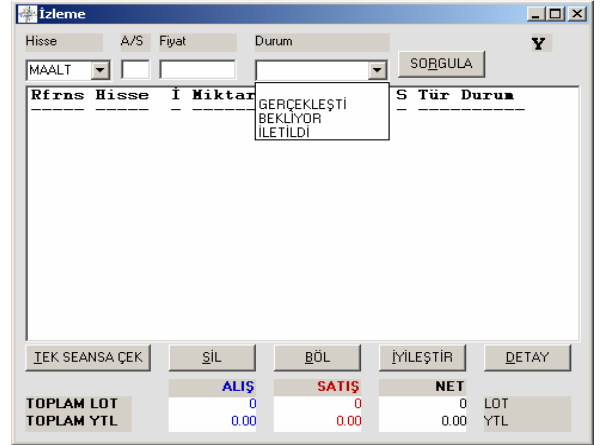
İzleme

Hisse A/S Fiyat Durum

MAALT

SORGULA

Y

Rfrns Hisse İ Miktar S Tür Durum
----- ----- - ------ - ---------

GERÇEKLEŞTİ
BEKLİYOR
İLETİLDİ

TEK SEANSA ÇEK SİL BÖL İYİLEŞTİR DETAY

| | ALIŞ | SATIŞ | NET | |
|---|---|---|---|---|
| TOPLAM LOT | 0 | 0 | 0 | LOT |
| TOPLAM YTL | 0.00 | 0.00 | 0.00 | YTL |